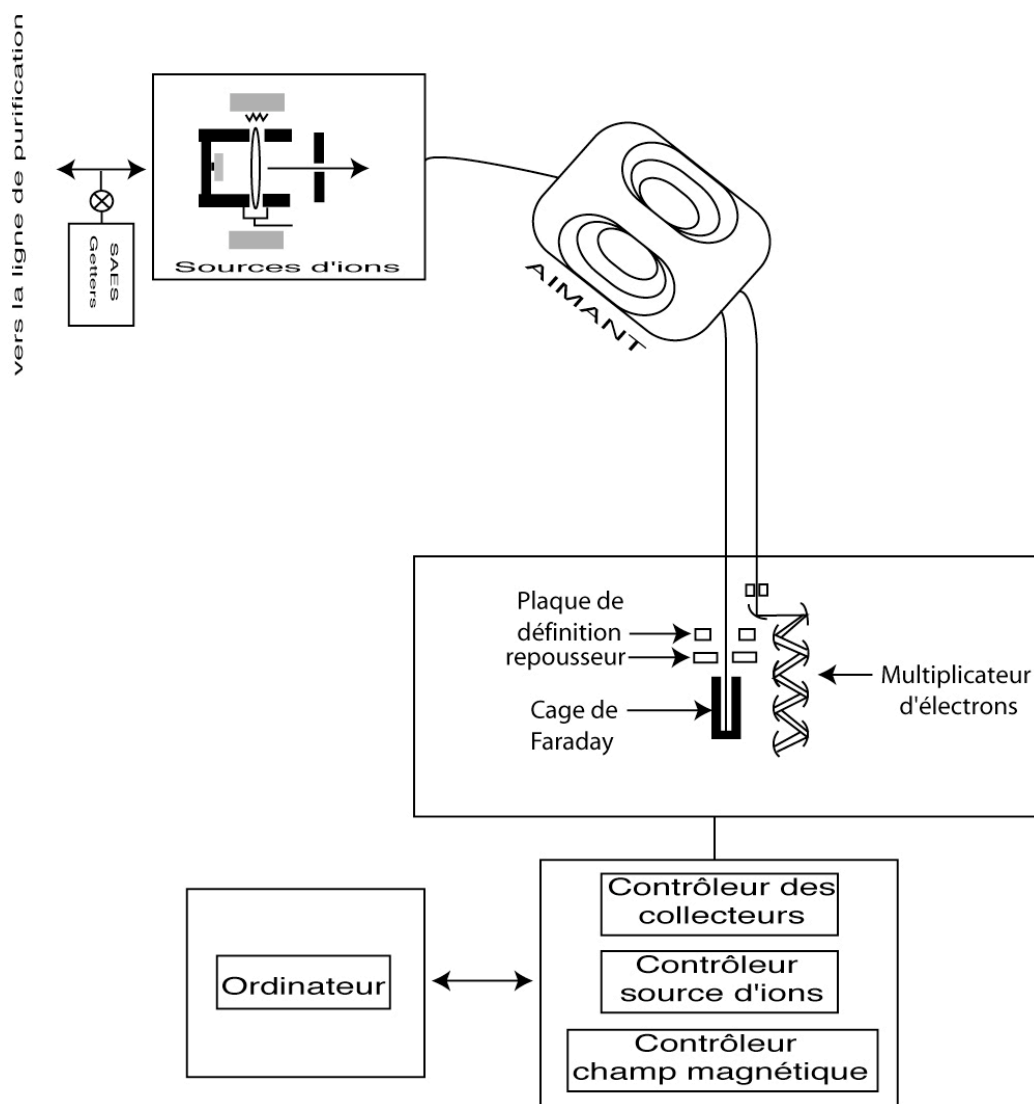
vers la ligne de purification

SAES Getters

Sources d'ions

AIMANT

Plaque de définition

repousseur

Cage de Faraday

Multiplicateur d'électrons

Ordinateur

Contrôleur des collecteurs

Contrôleur source d'ions

Contrôleur champ magnétique